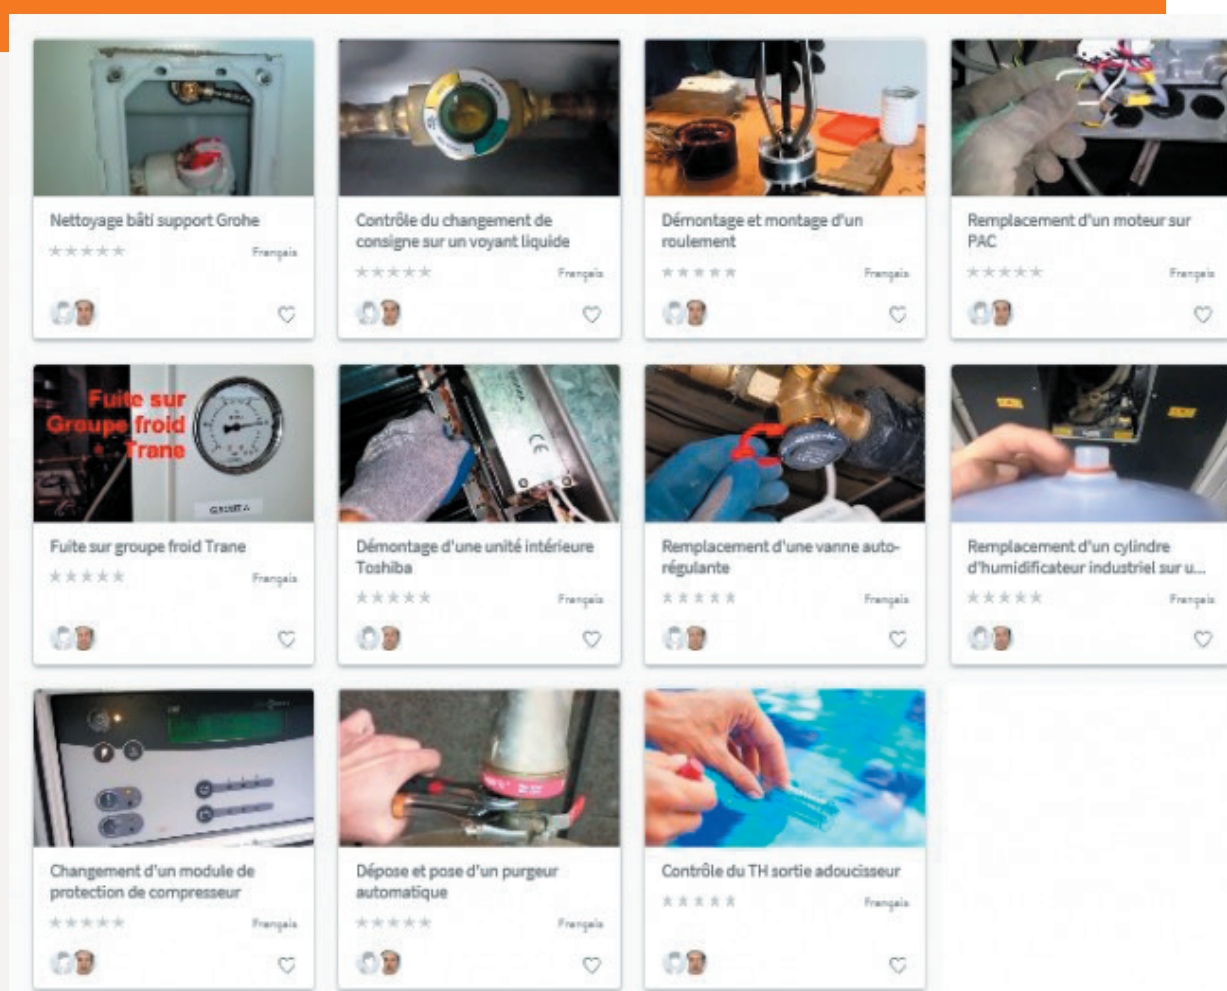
Nettoyage bâti support Grohe
★★★★★
Français

Contrôle du changement de consigne sur un voyant liquide
★★★★★
Français

Démontage et montage d'un roulement
★★★★★
Français

Remplacement d'un moteur sur PAC
★★★★★
Français

Fuite sur Groupe froid Trane

Fuite sur groupe froid Trane
★★★★★
Français

Démontage d'une unité intérieure Toshiba
★★★★★
Français

Remplacement d'une vanne autorégulante
★★★★★
Français

Remplacement d'un cylindre d'humidificateur industriel sur u...
★★★★★
Français

Changement d'un module de protection de compresseur
★★★★★
Français

Dépose et pose d'un purgeur automatique
★★★★★
Français

Contrôle du TH sortie adoucisseur
★★★★★
Français